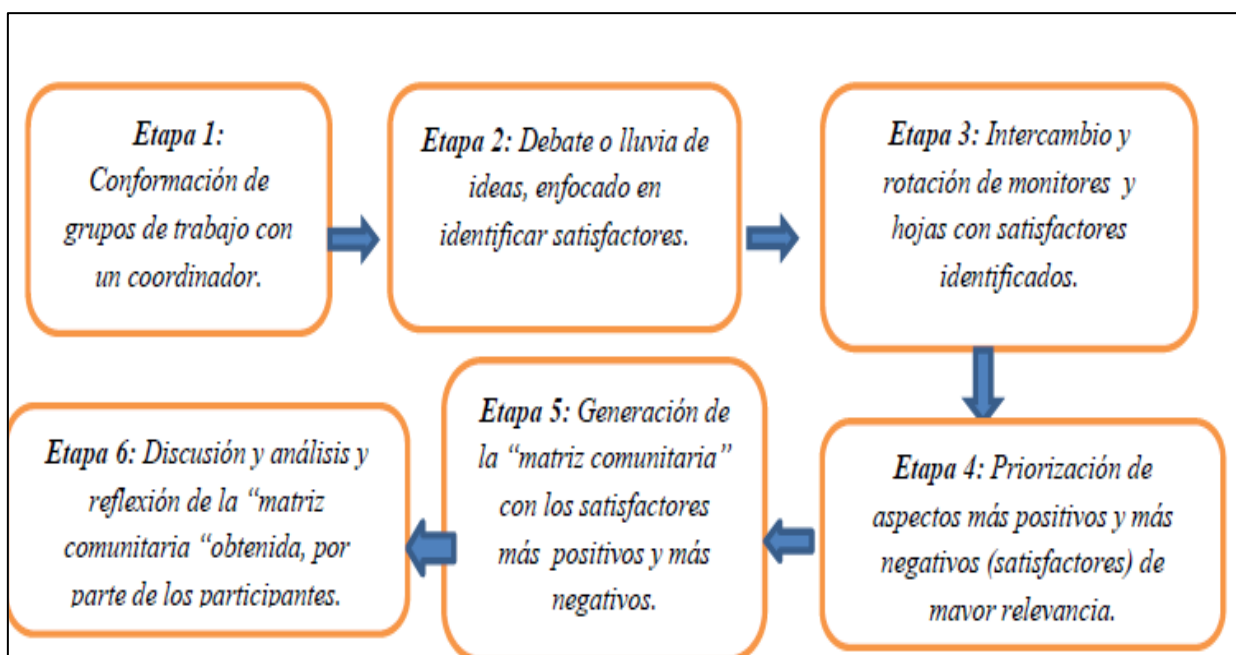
**Etapa 1:** Conformación de grupos de trabajo con un coordinador.

**Etapa 2:** Debate o lluvia de ideas, enfocado en identificar satisfactores.

**Etapa 3:** Intercambio y rotación de monitores y hojas con satisfactores identificados.

**Etapa 4:** Priorización de aspectos más positivos y más negativos (satisfactores) de mayor relevancia.

**Etapa 5:** Generación de la "matriz comunitaria" con los satisfactores más positivos y más negativos.

**Etapa 6:** Discusión y análisis y reflexión de la "matriz comunitaria "obtenida, por parte de los participantes.